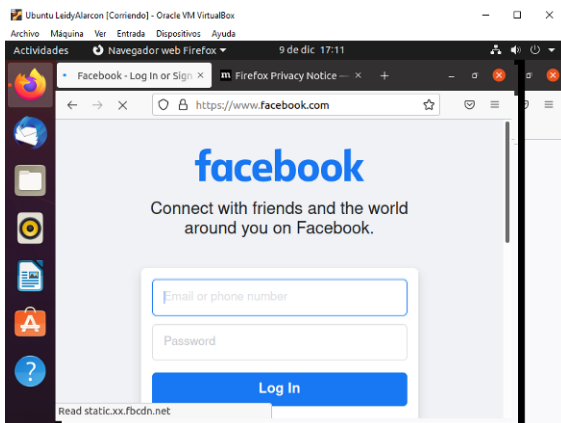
Ubuntu LeidyAlarcon [Corriendo] - Oracle VM VirtualBox

Archivo Máquina Ver Entrada Dispositivos Ayuda

Actividades Navegador web Firefox 9 de dic 17:11

Facebook - Log In or Sign ×

Firefox Privacy Notice — ×

+

https://www.facebook.com

facebook

Connect with friends and the world around you on Facebook.

Email or phone number

Password

Log In

Read static.xx.fbcdn.net